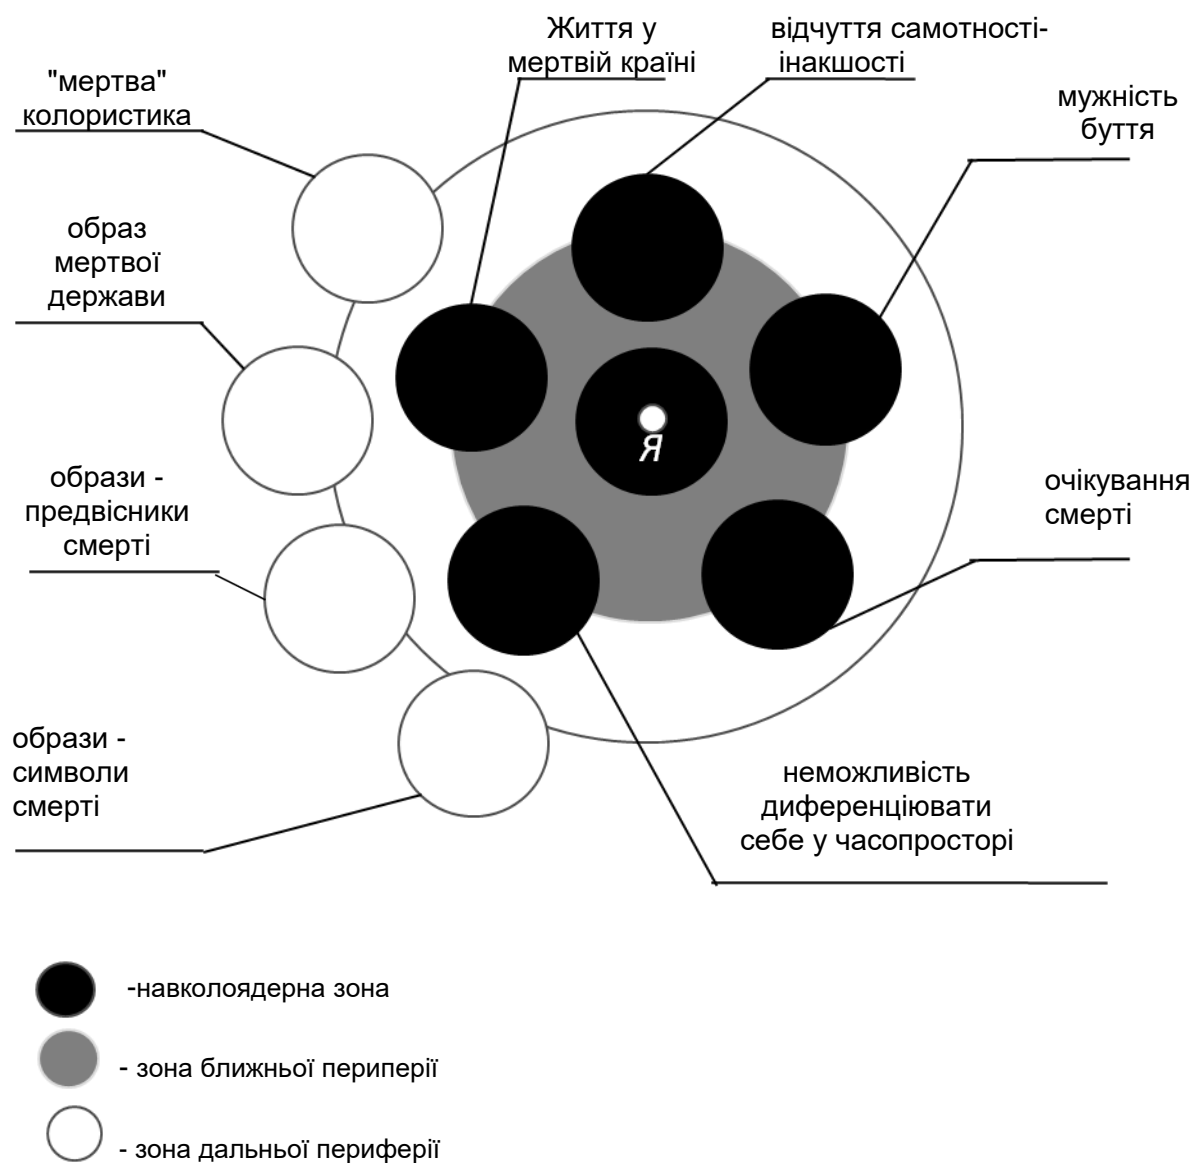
"мертва" колористика

Життя у мертвій країні

відчуття самотності-інакшості

мужність буття

образ мертвої держави

Я

образи - предвісники смерті

очікування смерті

образи - символи смерті

неможливість диференціювати себе у часопросторі

-навколоядерна зона

- зона ближньої периперії

- зона дальньої периферії